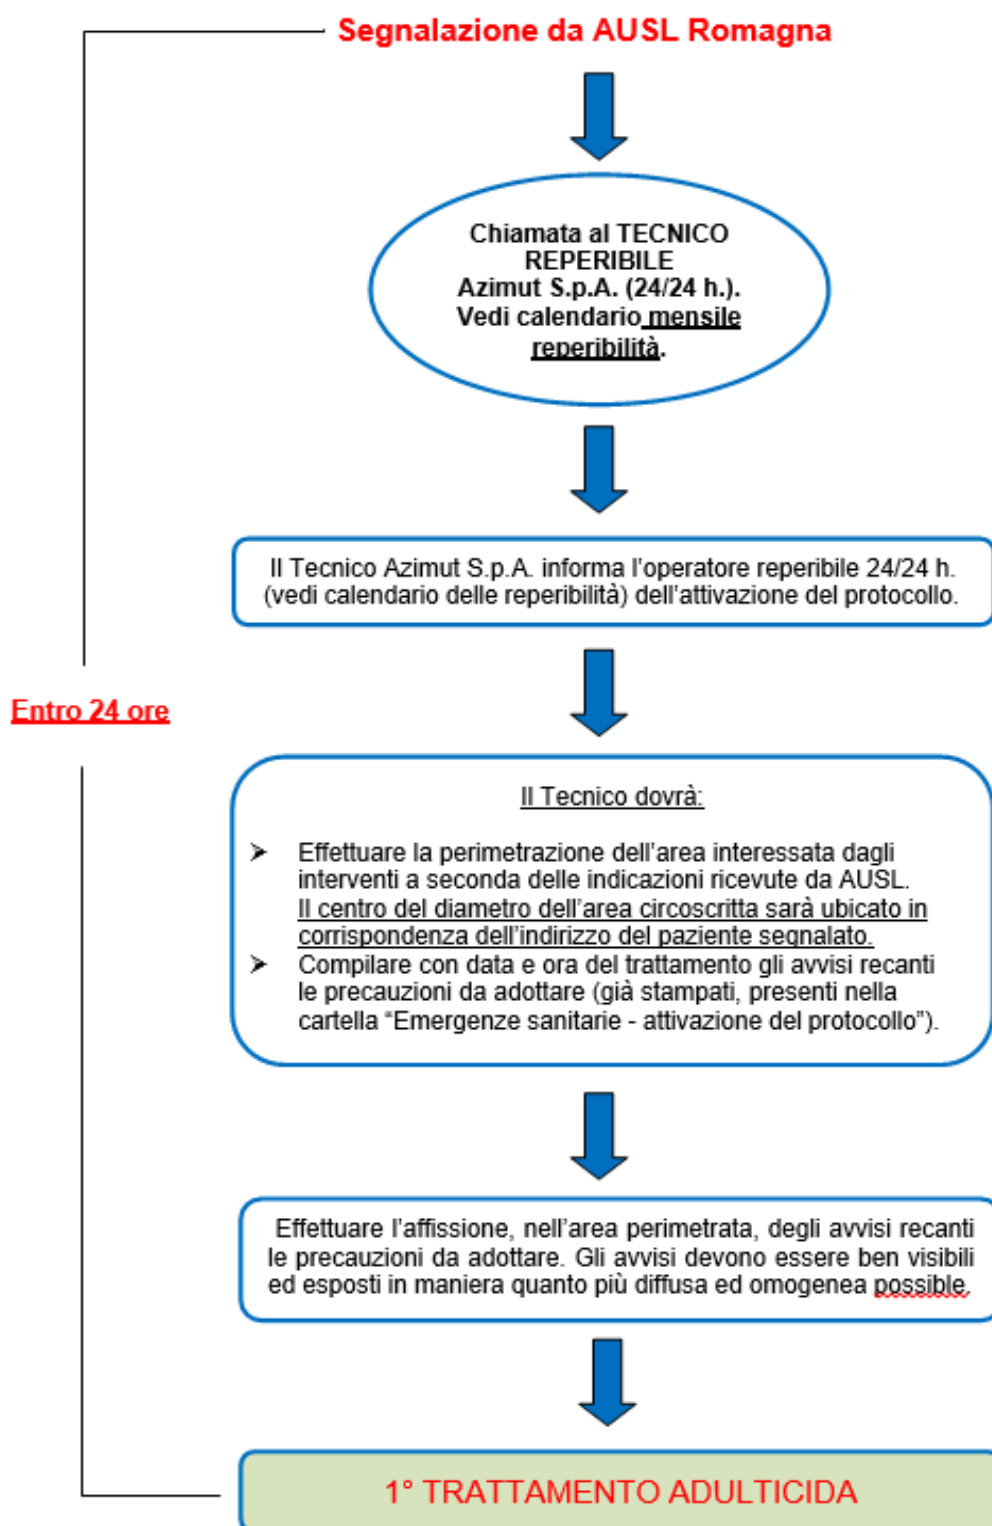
Segnalazione da AUSL Romagna

Chiamata al TECNICO REPERIBILE Azimut S.p.A. (24/24 h.). Vedi calendario mensile reperibilità.

Il Tecnico Azimut S.p.A. informa l'operatore reperibile 24/24 h. (vedi calendario delle reperibilità) dell'attivazione del protocollo.

Entro 24 ore

Il Tecnico dovrà:

➤ Effettuare la perimetrazione dell'area interessata dagli interventi a seconda delle indicazioni ricevute da AUSL. Il centro del diametro dell'area circoscritta sarà ubicato in corrispondenza dell'indirizzo del paziente segnalato.
➤ Compilare con data e ora del trattamento gli avvisi recanti le precauzioni da adottare (già stampati, presenti nella cartella "Emergenze sanitarie - attivazione del protocollo").

Effettuare l'affissione, nell'area perimetrata, degli avvisi recanti le precauzioni da adottare. Gli avvisi devono essere ben visibili ed esposti in maniera quanto più diffusa ed omogenea possibile.

1° TRATTAMENTO ADULTICIDA